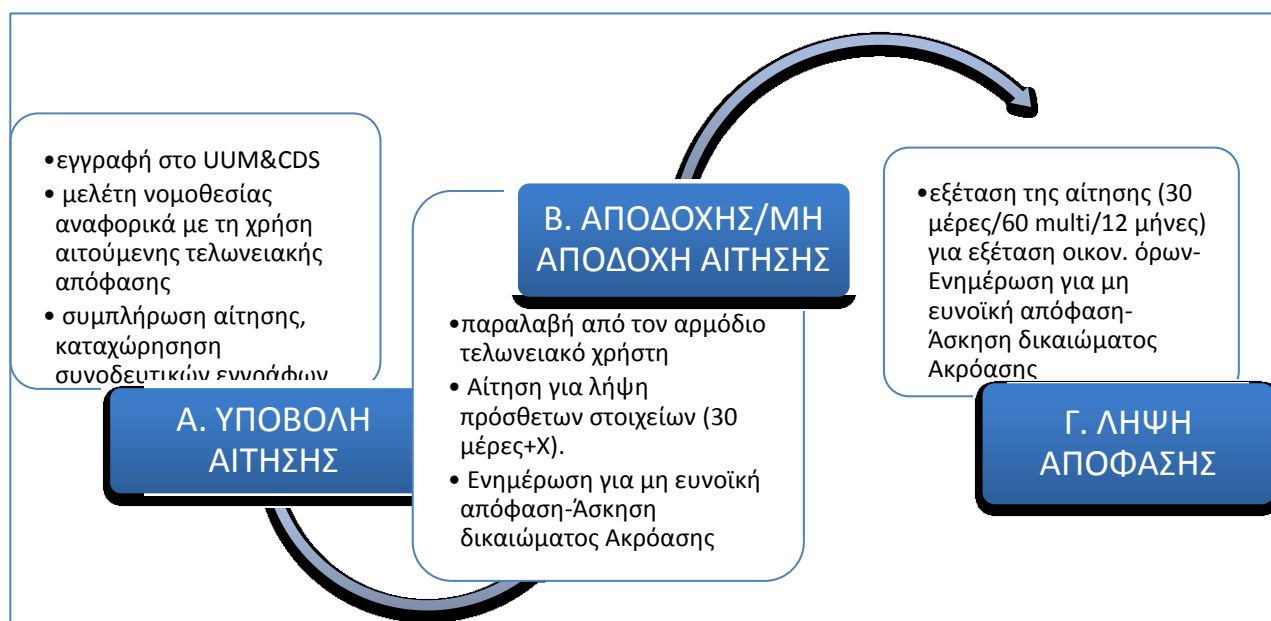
•εγγραφή στο UUM&CDS
• μελέτη νομοθεσίας αναφορικά με τη χρήση αιτούμενης τελωνειακής απόφασης
• συμπλήρωση αίτησης, καταχώρηση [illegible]

Α. ΥΠΟΒΟΛΗ ΑΙΤΗΣΗΣ

Β. ΑΠΟΔΟΧΗΣ/ΜΗ ΑΠΟΔΟΧΗ ΑΙΤΗΣΗΣ

•παραλαβή από τον αρμόδιο τελωνειακό χρήστη
• Αίτηση για λήψη πρόσθετων στοιχείων (30 μέρες+Χ).
• Ενημέρωση για μη ευνοϊκή απόφαση-Άσκηση δικαιώματος Ακρόασης

•εξέταση της αίτησης (30 μέρες/60 multi/12 μήνες) για εξέταση οικον. όρων-Ενημέρωση για μη ευνοϊκή απόφαση-Άσκηση δικαιώματος Ακρόασης

Γ. ΛΗΨΗ ΑΠΟΦΑΣΗΣ